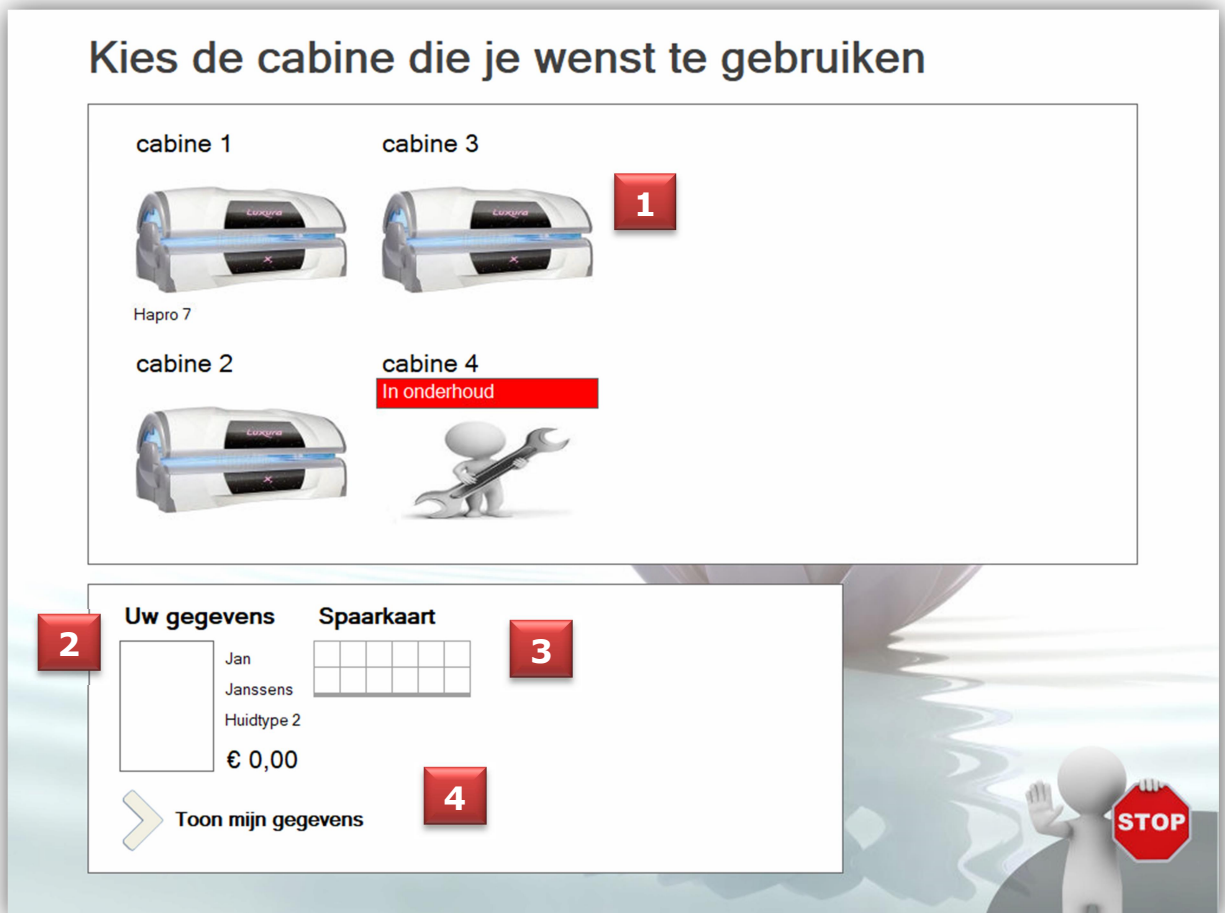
Kies de cabine die je wenst te gebruiken

cabine 1

Luxura

Hapro 7

cabine 3

Luxura

1

cabine 2

Luxura

cabine 4

In onderhoud

Uw gegevens

2

Jan

Janssens

Huidtype 2

€ 0,00

Spaarkaart

3

4

Toon mijn gegevens

STOP